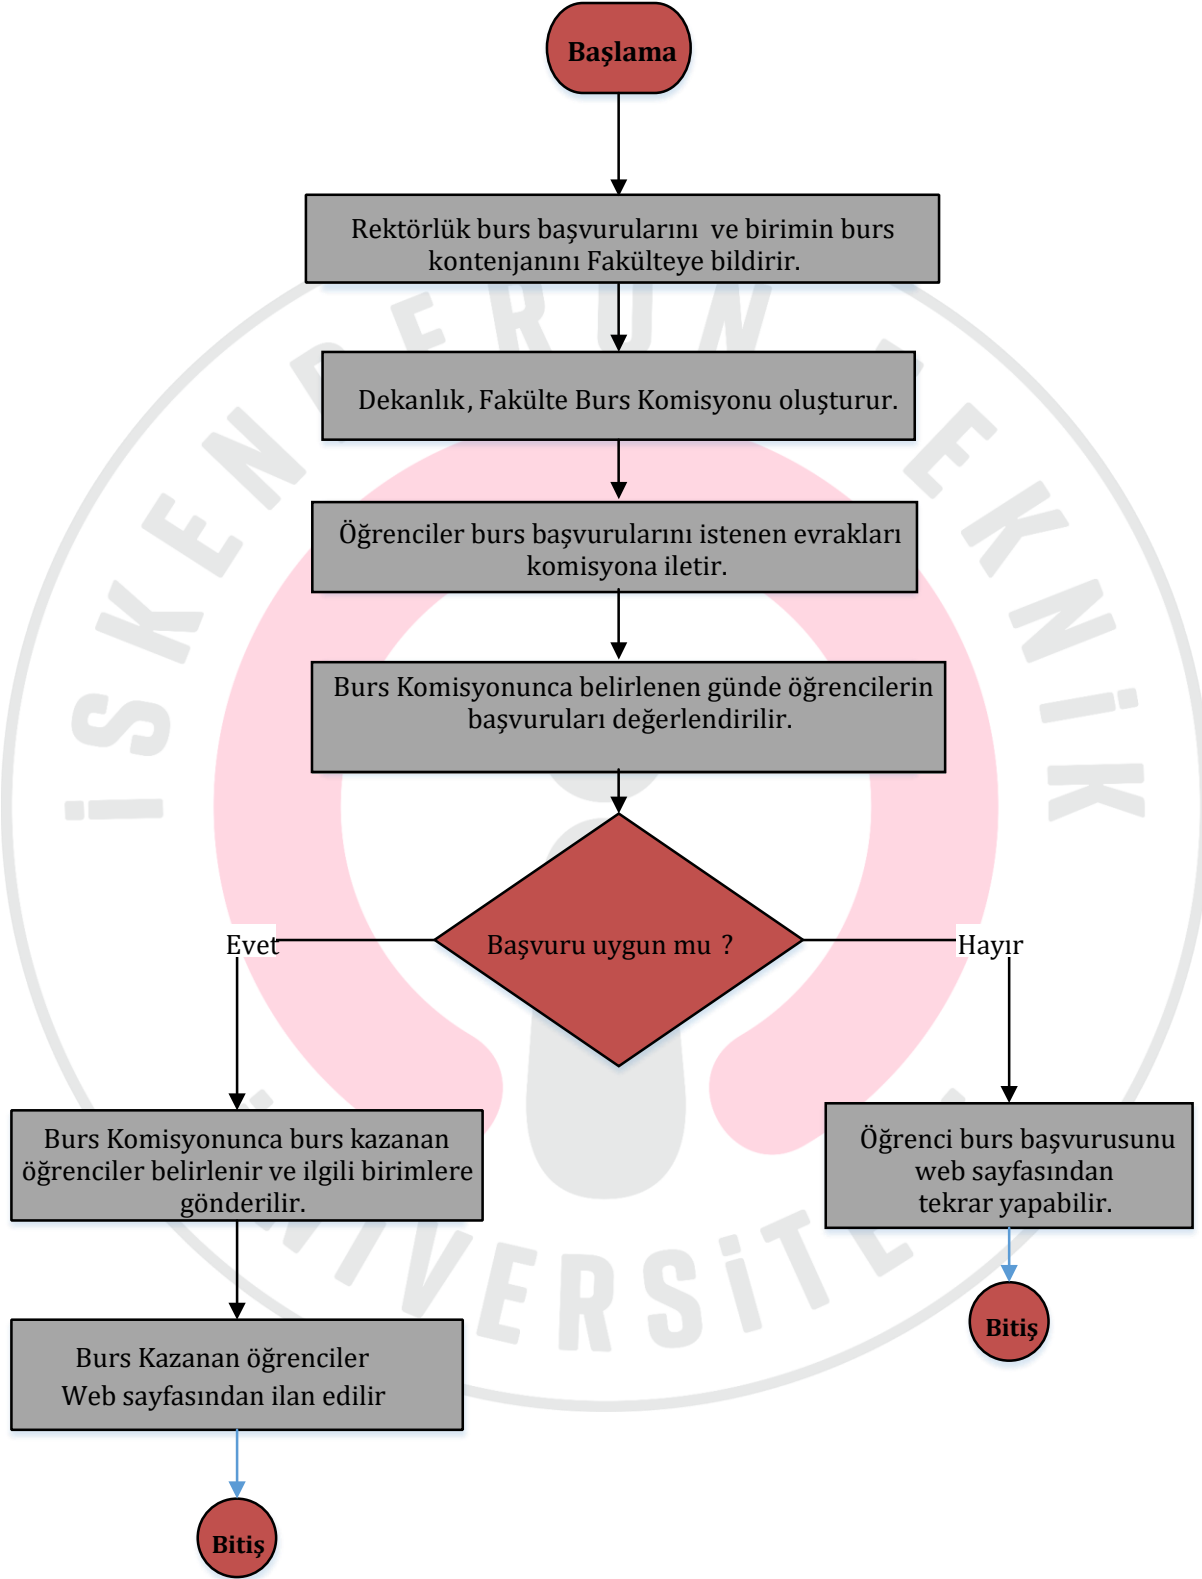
Başlama

Rektörlük burs başvurularını ve birimin burs kontenjanını Fakülteye bildirir.

Dekanlık, Fakülte Burs Komisyonu oluşturur.

Öğrenciler burs başvurularını istenen evrakları komisyona iletir.

Burs Komisyonunca belirlenen günde öğrencilerin başvuruları değerlendirilir.

Başvuru uygun mu ?

Evet

Hayır

Burs Komisyonunca burs kazanan öğrenciler belirlenir ve ilgili birimlere gönderilir.

Öğrenci burs başvurusunu web sayfasından tekrar yapabilir.

Bitiş

Burs Kazanan öğrenciler Web sayfasından ilan edilir

Bitiş

İSKENDERUN TEKNİK ÜNİVERSİTE